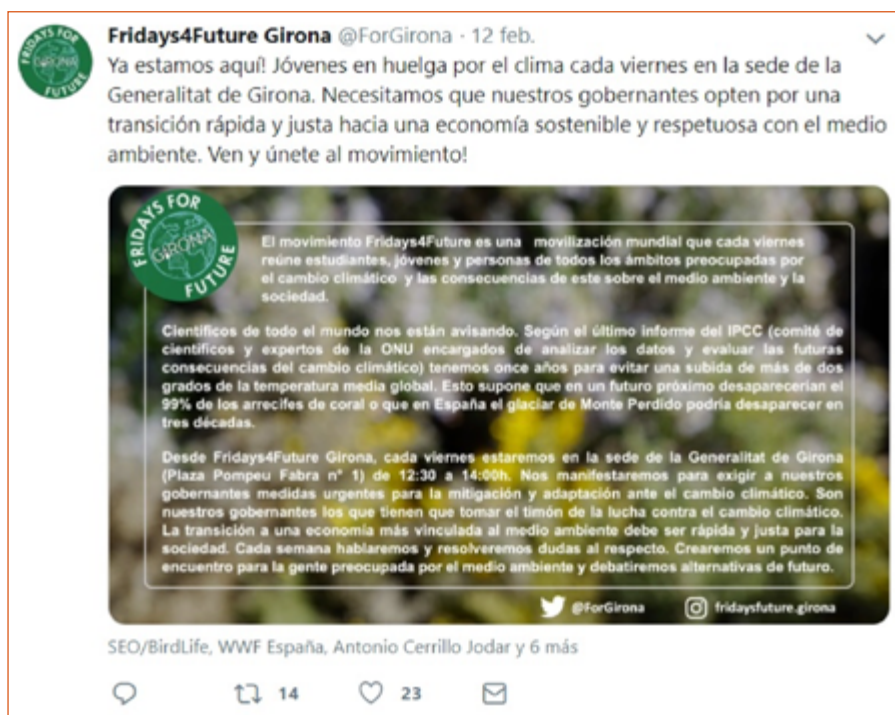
FRIDAYS FOR GIRONA FUTURE

Fridays4Future Girona @ForGirona · 12 feb.

Ya estamos aquí! Jóvenes en huelga por el clima cada viernes en la sede de la Generalitat de Girona. Necesitamos que nuestros gobernantes opten por una transición rápida y justa hacia una economía sostenible y respetuosa con el medio ambiente. Ven y únete al movimiento!

FRIDAYS FOR GIRONA FUTURE

El movimiento Fridays4Future es una movilización mundial que cada viernes reúne estudiantes, jóvenes y personas de todos los ámbitos preocupadas por el cambio climático y las consecuencias de este sobre el medio ambiente y la sociedad.

Científicos de todo el mundo nos están avisando. Según el último informe del IPCC (comité de científicos y expertos de la ONU encargados de analizar los datos y evaluar las futuras consecuencias del cambio climático) tenemos once años para evitar una subida de más de dos grados de la temperatura media global. Esto supone que en un futuro próximo desaparecerían el 99% de los arrecifes de coral o que en España el glaciar de Monte Perdido podría desaparecer en tres décadas.

Desde Fridays4Future Girona, cada viernes estaremos en la sede de la Generalitat de Girona (Plaza Pompeu Fabra n° 1) de 12:30 a 14:00h. Nos manifestaremos para exigir a nuestros gobernantes medidas urgentes para la mitigación y adaptación ante el cambio climático. Son nuestros gobernantes los que tienen que tomar el timón de la lucha contra el cambio climático. La transición a una economía más vinculada al medio ambiente debe ser rápida y justa para la sociedad. Cada semana hablaremos y resolveremos dudas al respecto. Crearemos un punto de encuentro para la gente preocupada por el medio ambiente y debatiremos alternativas de futuro.

@ForGirona fridaysfuture.girona

SEO/BirdLife, WWF España, Antonio Cerrillo Jodar y 6 más

14 23